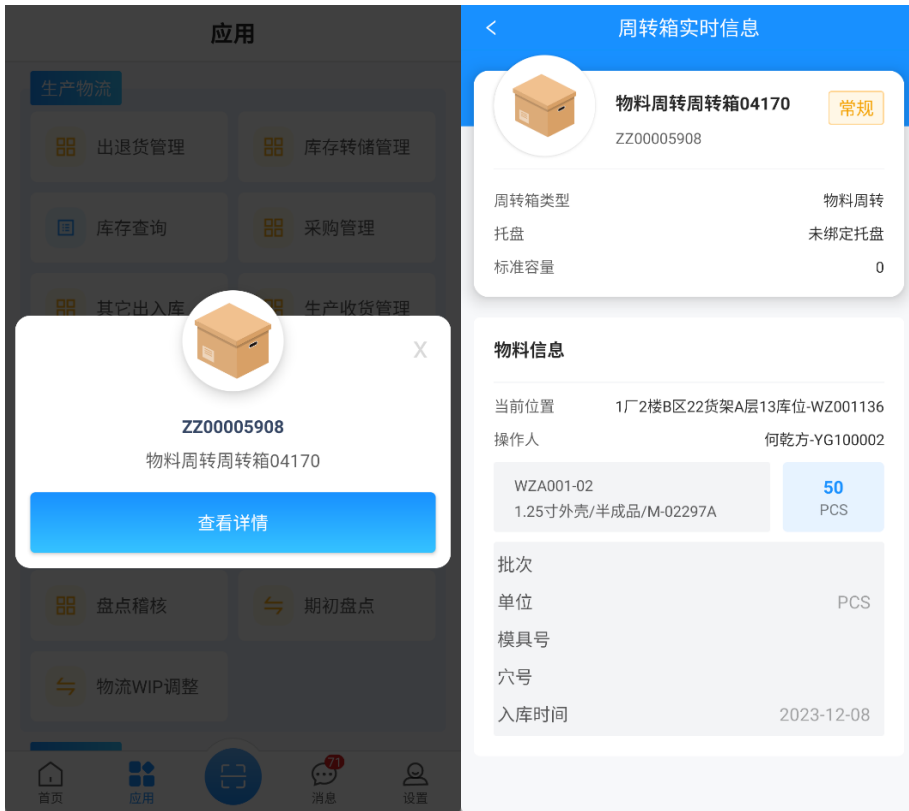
应用

生产物流

出退货管理

库存转储管理

库存查询

采购管理

其它出入库

生产收货管理

X

ZZ00005908

物料周转周转箱04170

查看详情

盘点稽核

期初盘点

物流WIP调整

首页

应用

71

消息

设置

<

周转箱实时信息

物料周转周转箱04170

常规

ZZ00005908

| 周转箱类型 | 物料周转 |
|---|---|
| 托盘 | 未绑定托盘 |
| 标准容量 | 0 |

物料信息

| 当前位置 | 1厂2楼B区22货架A层13库位-WZ001136 |
|---|---|
| 操作人 | 何乾方-YG100002 |

WZA001-02
1.25寸外壳/半成品/M-02297A

50
PCS

| 批次 | |
|---|---|
| 单位 | PCS |
| 模具号 | |
| 穴号 | |
| 入库时间 | 2023-12-08 |